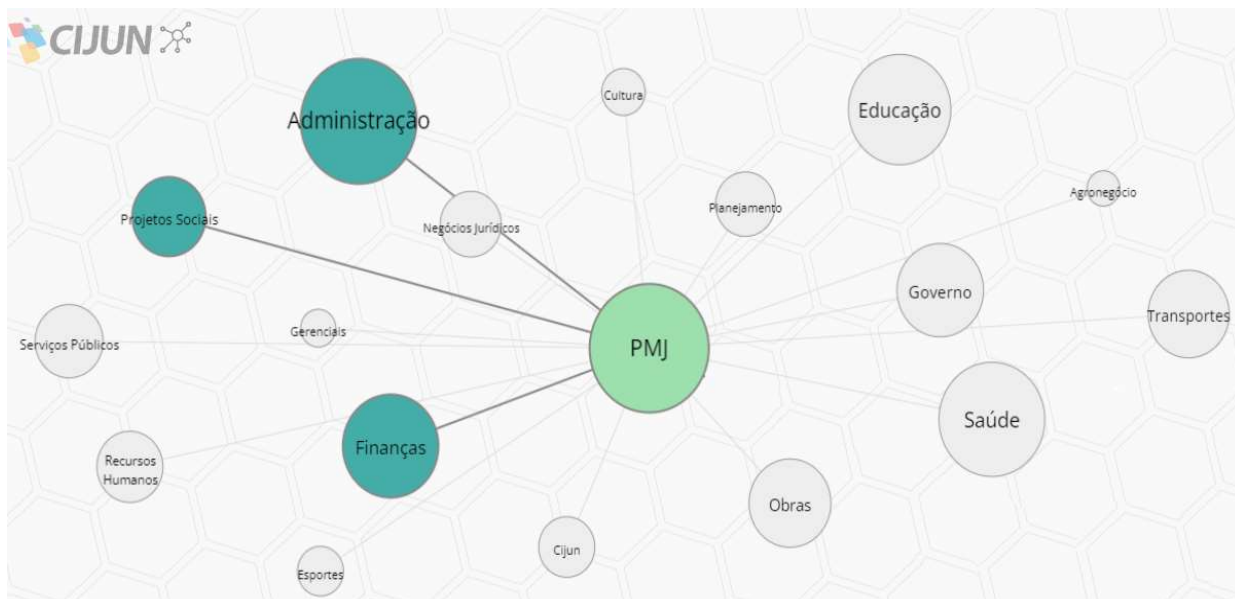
CIJUN

Administração

Cultura

Educação

Projetos Sociais

Negócios Jurídicos

Planejamento

Agronegócio

Governo

Transportes

Serviços Públicos

Gerenciais

PMJ

Saúde

Finanças

Recursos Humanos

Obras

Cijun

Esportes